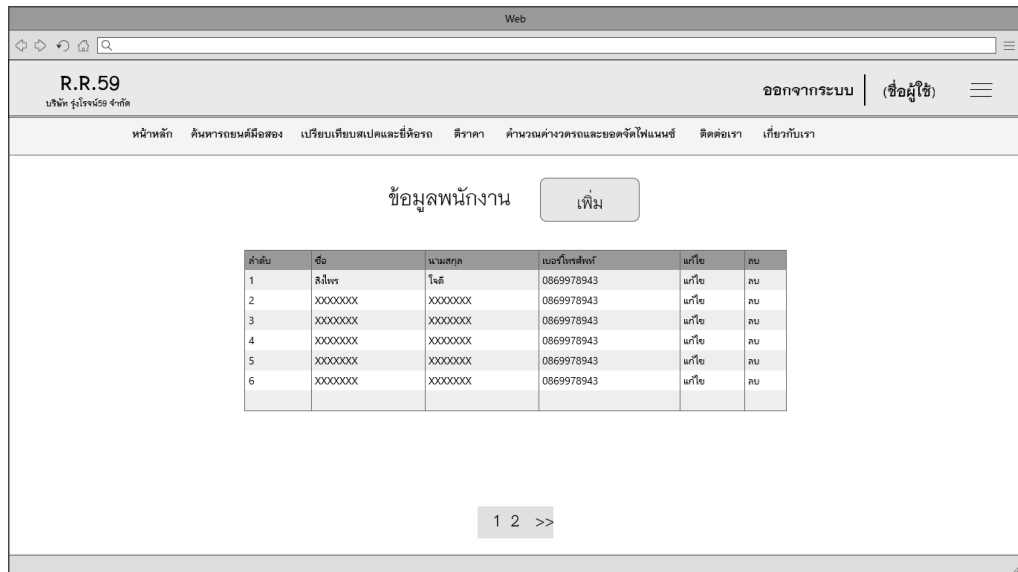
Web

R.R.59
บริษัท รุ่งโรจน์59 จำกัด

ออกจากระบบ (ชื่อผู้ใช้)

หน้าหลัก ค้นหารถยนต์มือสอง เปรียบเทียบสเปคและยี่ห้อรถ ตีราคา คำนวณค่างวดรถและยอดจัดไฟแนนซ์ ติดต่อเรา เกี่ยวกับเรา

ข้อมูลพนักงาน

เพิ่ม

| ลำดับ | ชื่อ | นามสกุล | เบอร์โทรศัพท์ | แก้ไข | ลบ |
|---|---|---|---|---|---|
| 1 | สิงไพร | โจติ | 0869978943 | แก้ไข | ลบ |
| 2 | XXXXXXX | XXXXXXX | 0869978943 | แก้ไข | ลบ |
| 3 | XXXXXXX | XXXXXXX | 0869978943 | แก้ไข | ลบ |
| 4 | XXXXXXX | XXXXXXX | 0869978943 | แก้ไข | ลบ |
| 5 | XXXXXXX | XXXXXXX | 0869978943 | แก้ไข | ลบ |
| 6 | XXXXXXX | XXXXXXX | 0869978943 | แก้ไข | ลบ |
| | | | | | |

1 2 >>